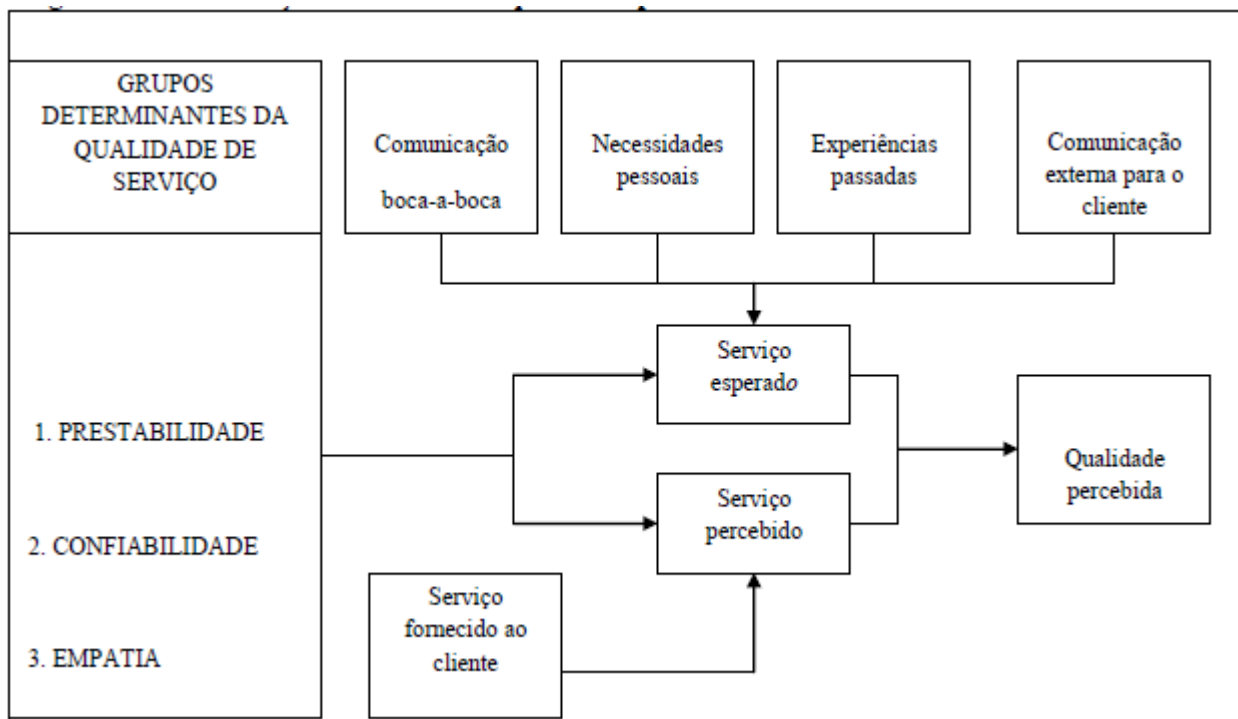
GRUPOS DETERMINANTES DA QUALIDADE DE SERVIÇO

Comunicação boca-a-boca

Necessidades pessoais

Experiências passadas

Comunicação externa para o cliente

Serviço esperado

Qualidade percebida

Serviço percebido

1. PRESTABILIDADE

2. CONFIABILIDADE

3. EMPATIA

Serviço fornecido ao cliente